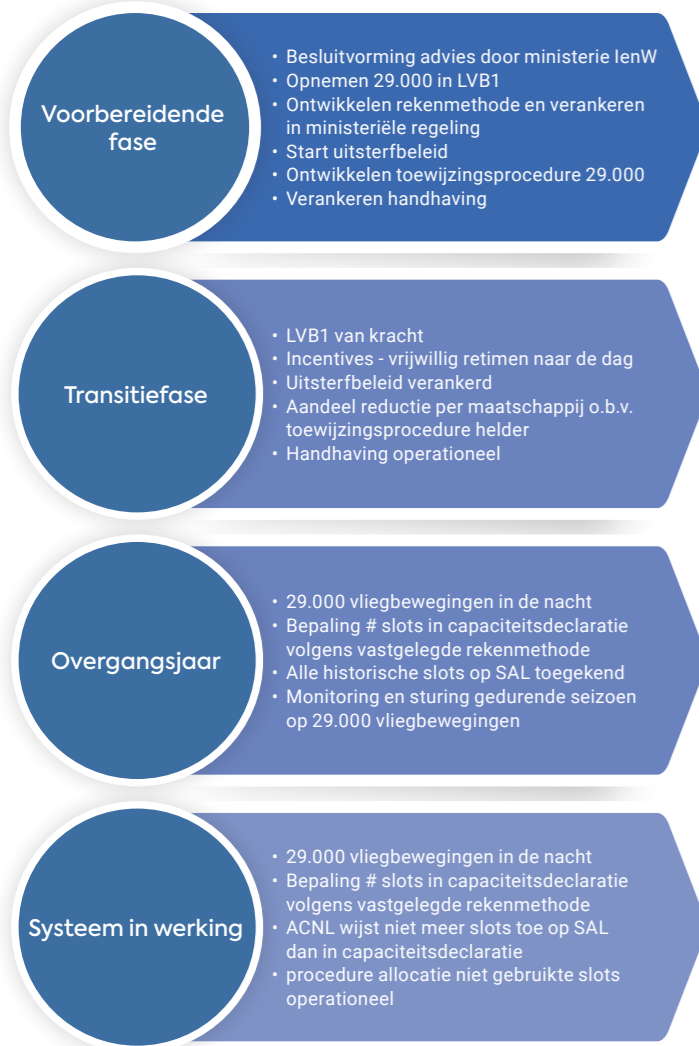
Voorbereidende fase

• Besluitvorming advies door ministerie IenW
• Opnemen 29.000 in LVB1
• Ontwikkelen rekenmethode en verankeren in ministeriële regeling
• Start uitsterfbeleid
• Ontwikkelen toewijzingsprocedure 29.000
• Verankeren handhaving

Transitiefase

• LVB1 van kracht
• Incentives - vrijwillig retimen naar de dag
• Uitsterfbeleid verankerd
• Aandeel reductie per maatschappij o.b.v. toewijzingsprocedure helder
• Handhaving operationeel

Overgangsjaar

• 29.000 vliegbewegingen in de nacht
• Bepaling # slots in capaciteitsdeclaratie volgens vastgelegde rekenmethode
• Alle historische slots op SAL toegekend
• Monitoring en sturing gedurende seizoen op 29.000 vliegbewegingen

Systeem in werking

• 29.000 vliegbewegingen in de nacht
• Bepaling # slots in capaciteitsdeclaratie volgens vastgelegde rekenmethode
• ACNL wijst niet meer slots toe op SAL dan in capaciteitsdeclaratie
• procedure allocatie niet gebruikte slots operationeel